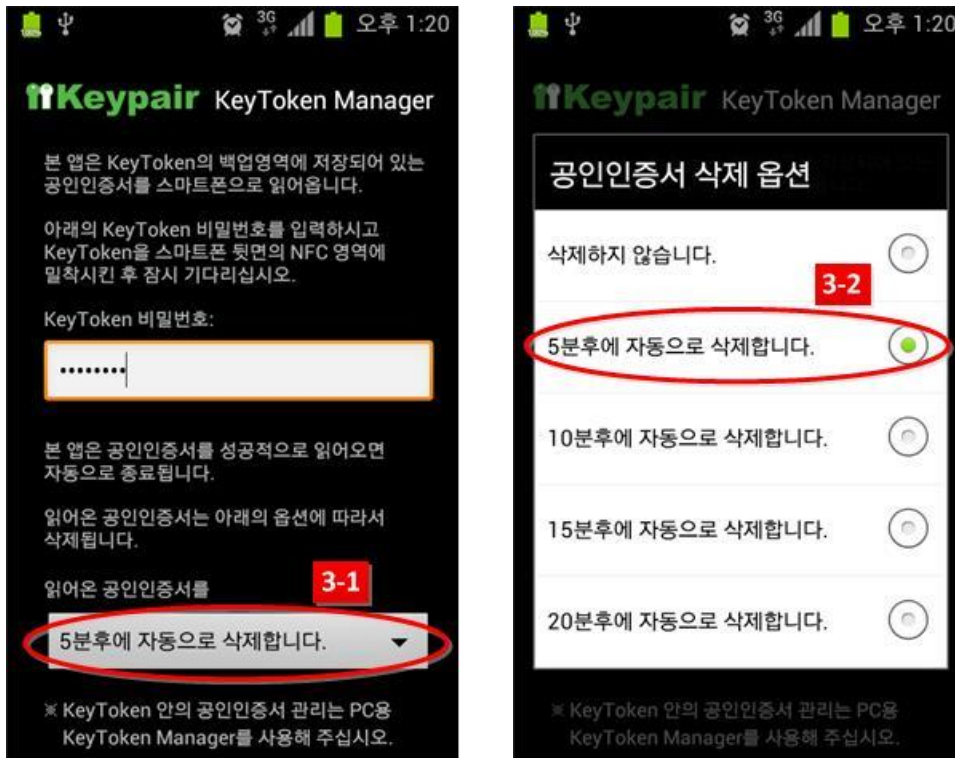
3G 오후 1:20

Keypair KeyToken Manager

본 앱은 KeyToken의 백업영역에 저장되어 있는 공인인증서를 스마트폰으로 읽어옵니다.

아래의 KeyToken 비밀번호를 입력하시고 KeyToken을 스마트폰 뒷면의 NFC 영역에 밀착시킨 후 잠시 기다리십시오.

KeyToken 비밀번호:

••••••••

본 앱은 공인인증서를 성공적으로 읽어오면 자동으로 종료됩니다.

읽어온 공인인증서는 아래의 옵션에 따라서 삭제됩니다.

읽어온 공인인증서를

3-1

5분후에 자동으로 삭제합니다.

※ KeyToken 안의 공인인증서 관리는 PC용 KeyToken Manager를 사용해 주십시오.

3G 오후 1:20

Keypair KeyToken Manager

공인인증서 삭제 옵션

삭제하지 않습니다.

3-2

5분후에 자동으로 삭제합니다.

10분후에 자동으로 삭제합니다.

15분후에 자동으로 삭제합니다.

20분후에 자동으로 삭제합니다.

※ KeyToken 안의 공인인증서 관리는 PC용 KeyToken Manager를 사용해 주십시오.